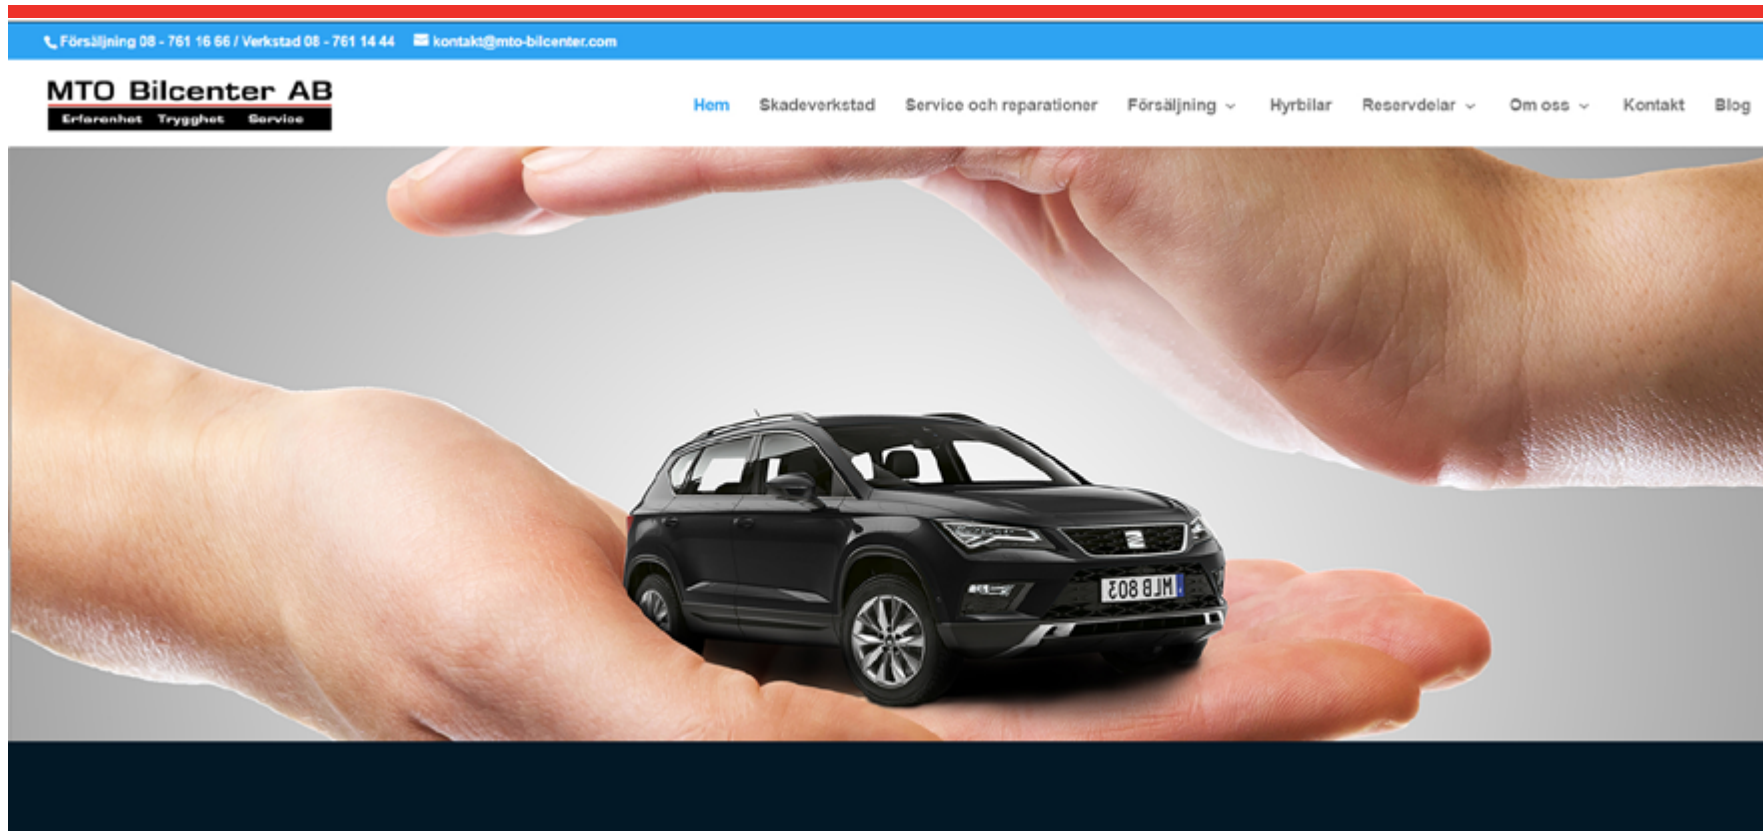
Försäljning 08 - 761 16 66 / Verkstad 08 - 761 14 44 kontakt@mto-bilcenter.com

MTO Bilcenter AB
Erfarenhet Trygghet Service

Hem Skadeverkstad Service och reparationer Försäljning Hyrbilar Reservdelar Om oss Kontakt Blog

MLB 803